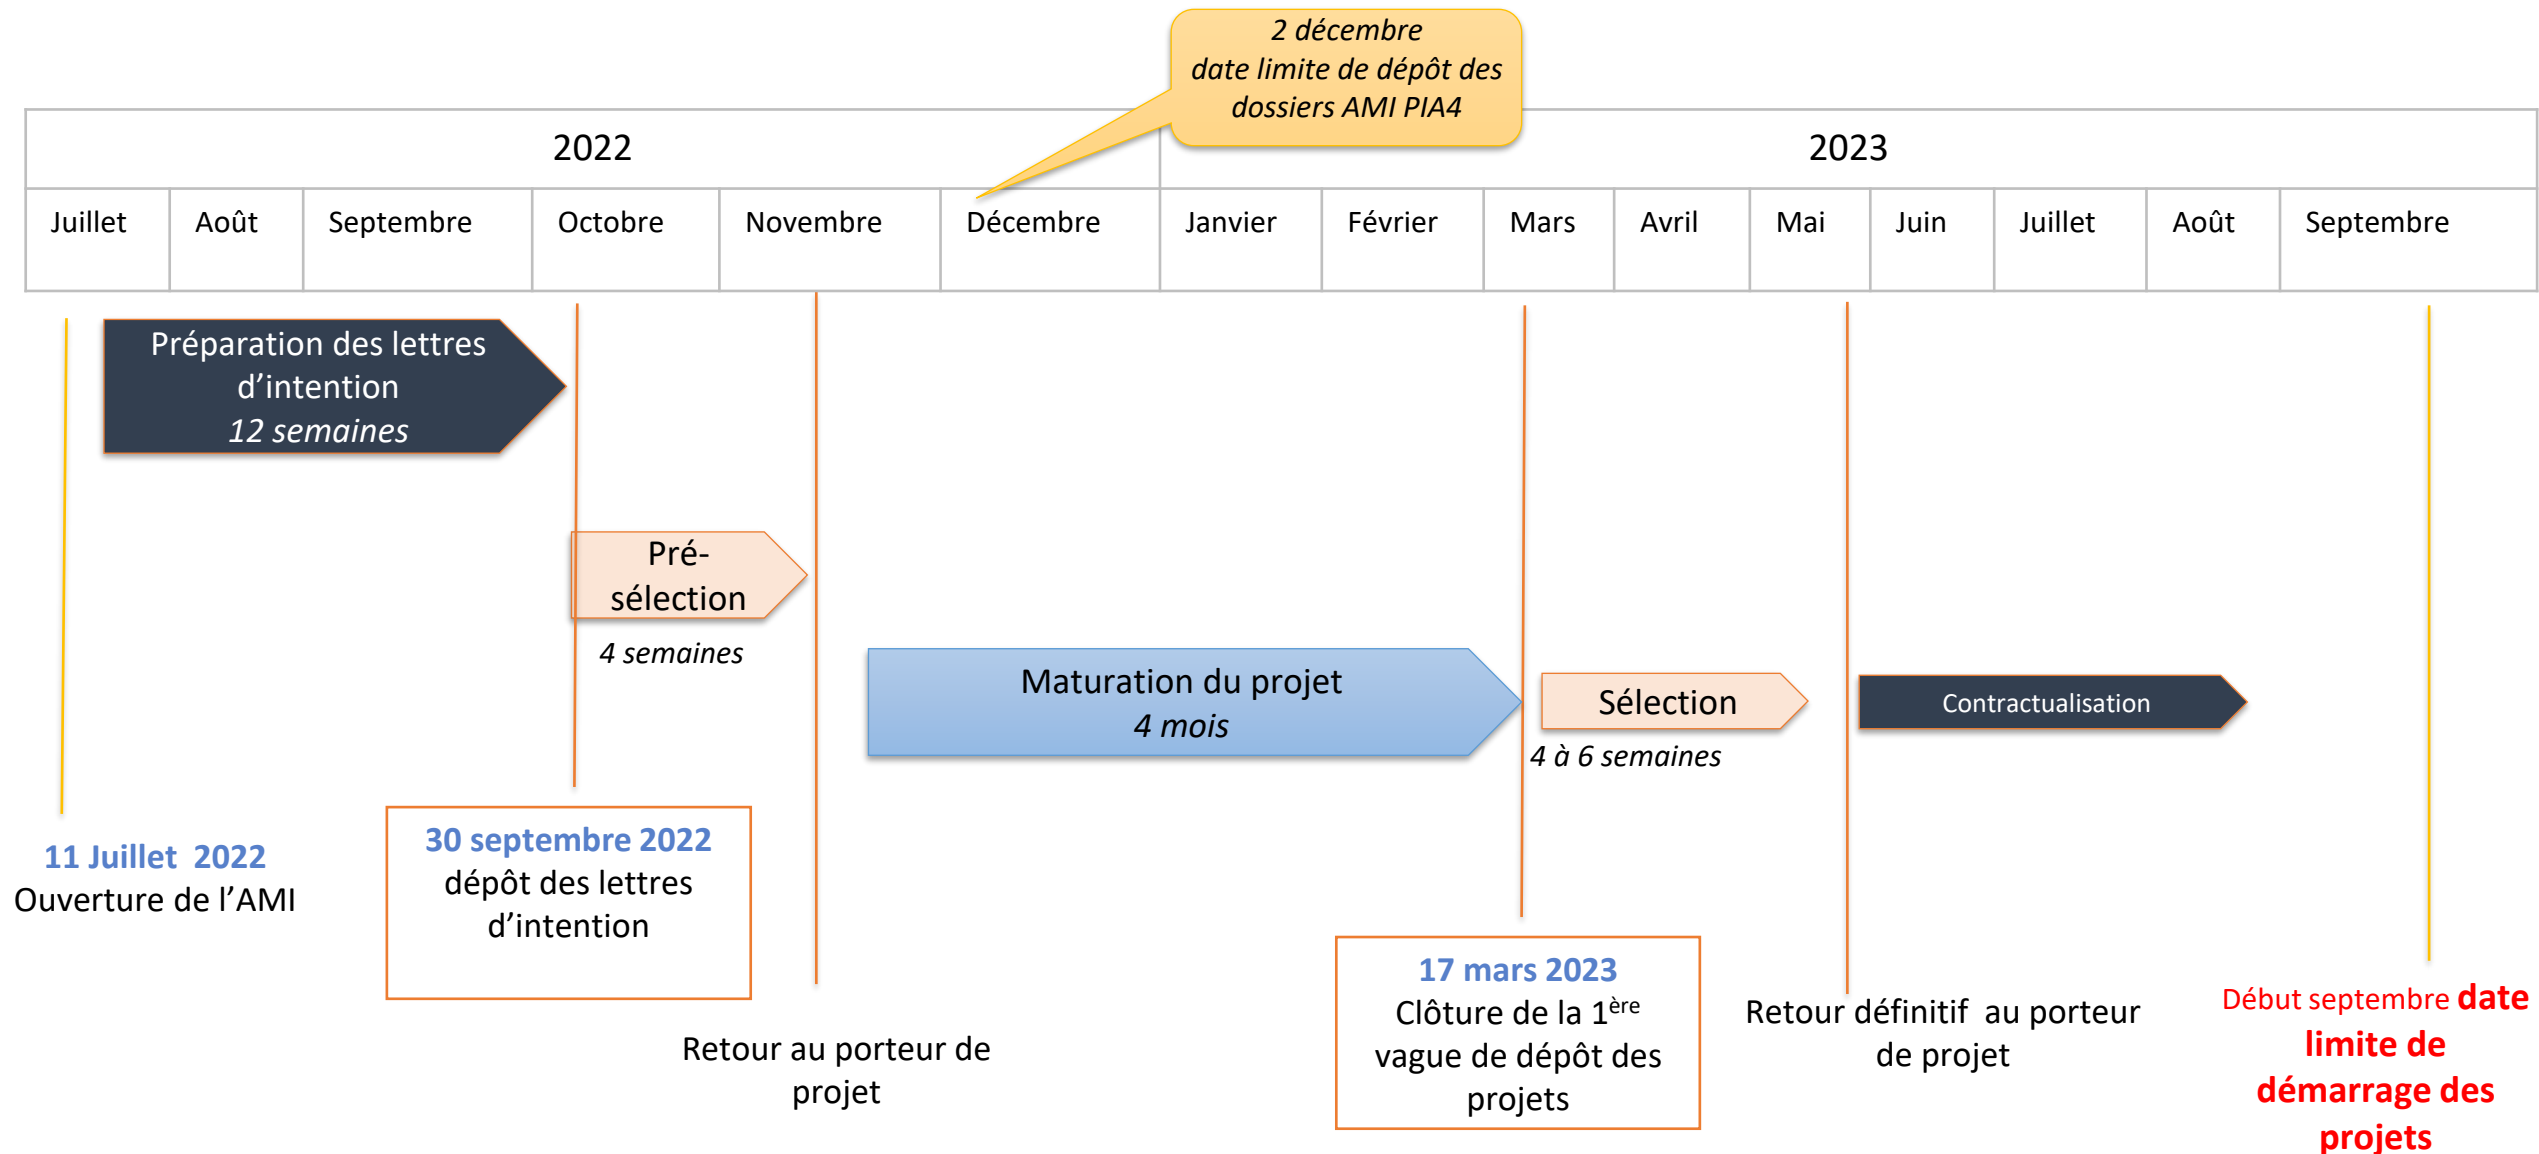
2 décembre
date limite de dépôt des dossiers AMI PIA4

| 2022 | | | | | | 2023 | | | | | | | | |
|---|---|---|---|---|---|---|---|---|---|---|---|---|---|---|
| Juillet | Août | Septembre | Octobre | Novembre | Décembre | Janvier | Février | Mars | Avril | Mai | Juin | Juillet | Août | Septembre |

Préparation des lettres d'intention
12 semaines

Pré-sélection
4 semaines

Maturation du projet
4 mois

Sélection
4 à 6 semaines

Contractualisation

11 Juillet 2022
Ouverture de l'AMI

30 septembre 2022
dépôt des lettres d'intention

Retour au porteur de projet

17 mars 2023
Clôture de la $1^{ère}$ vague de dépôt des projets

Retour définitif au porteur de projet

Début septembre date limite de démarrage des projets